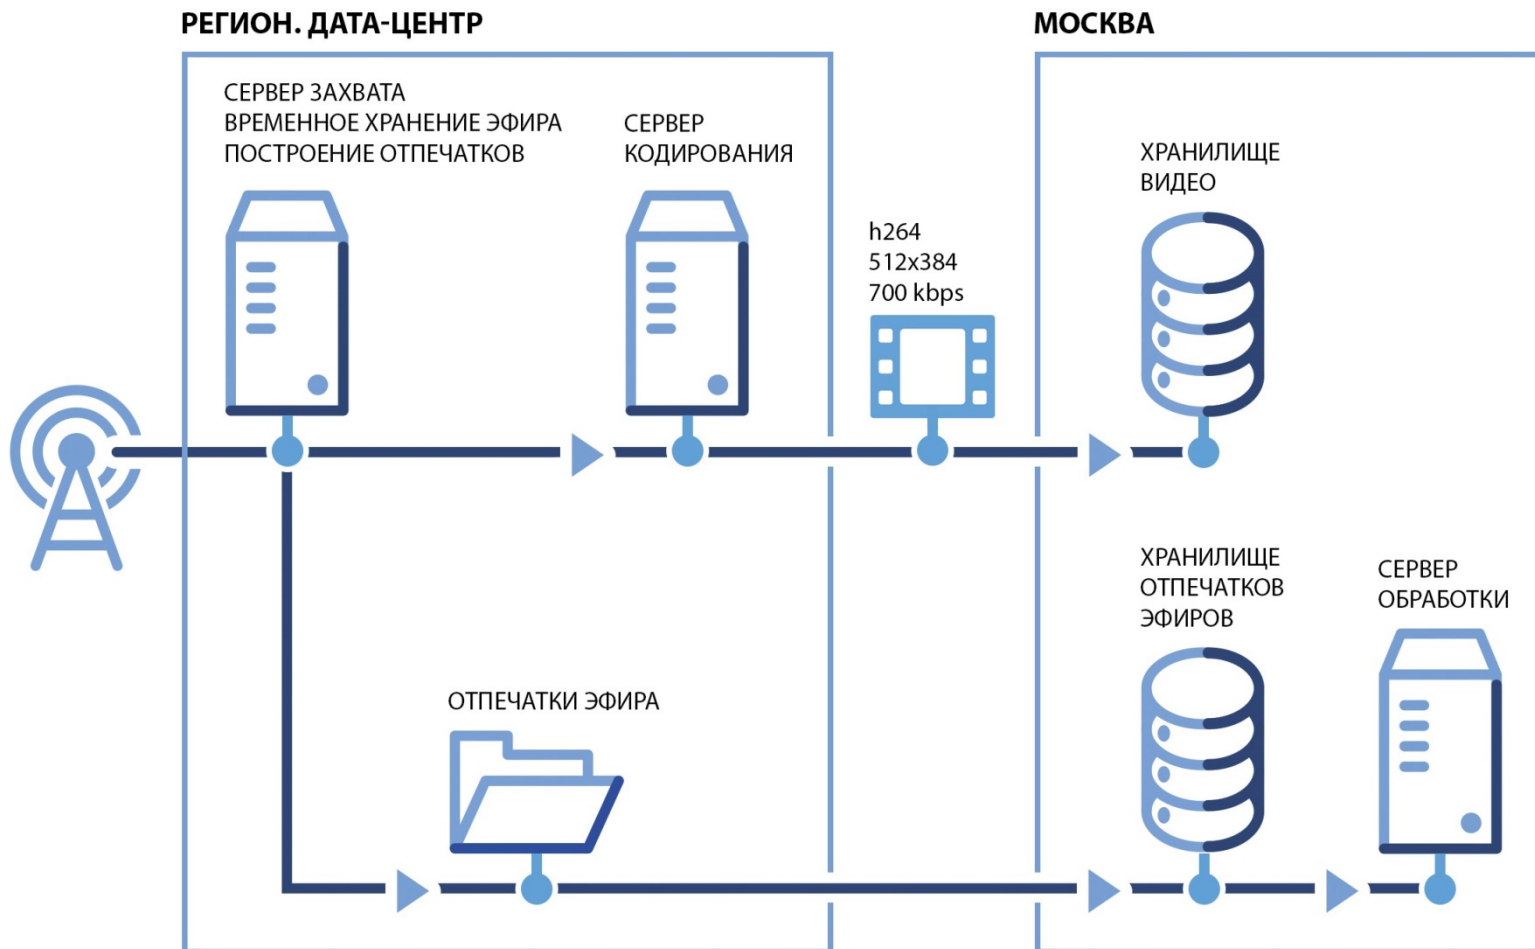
РЕГИОН. ДАТА-ЦЕНТР

МОСКВА

СЕРВЕР ЗАХВАТА
ВРЕМЕННОЕ ХРАНЕНИЕ ЭФИРА
ПОСТРОЕНИЕ ОТПЕЧАТКОВ

СЕРВЕР
КОДИРОВАНИЯ

h264
512x384
700 kbps

ХРАНИЛИЩЕ
ВИДЕО

ХРАНИЛИЩЕ
ОТПЕЧАТКОВ
ЭФИРОВ

СЕРВЕР
ОБРАБОТКИ

ОТПЕЧАТКИ ЭФИРА